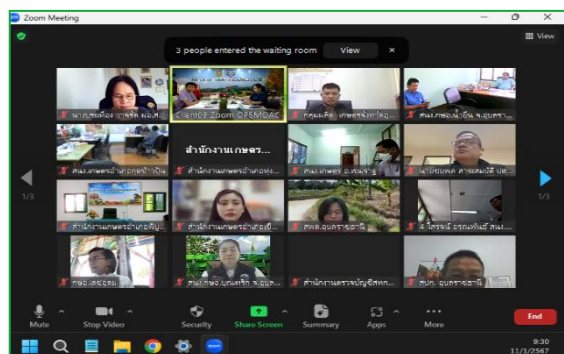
Zoom Meeting

3 people entered the waiting room View ×

View

นางบุษบงกช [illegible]

Client03 Zoom OPSMOAC

คุณ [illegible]

สนง.กษจ.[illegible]

สนง.เกษตร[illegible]

สำนักงานเกษตร...

สำนักงานเกษตร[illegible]

สนง.เกษตร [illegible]

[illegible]

สำนักงานเกษตร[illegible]

สำนักงานเกษตร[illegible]

สพจ.อุบลราชธานี

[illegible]

กษจ.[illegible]

สนง.กษจ.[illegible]

สำนักงานตรวจบัญชีสหกรณ์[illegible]

สนง.อุบลราชธานี

1/3

1/3

Mute

Stop Video

Security

Share Screen

Summary

Apps

More

End

9:30
11/3/2567